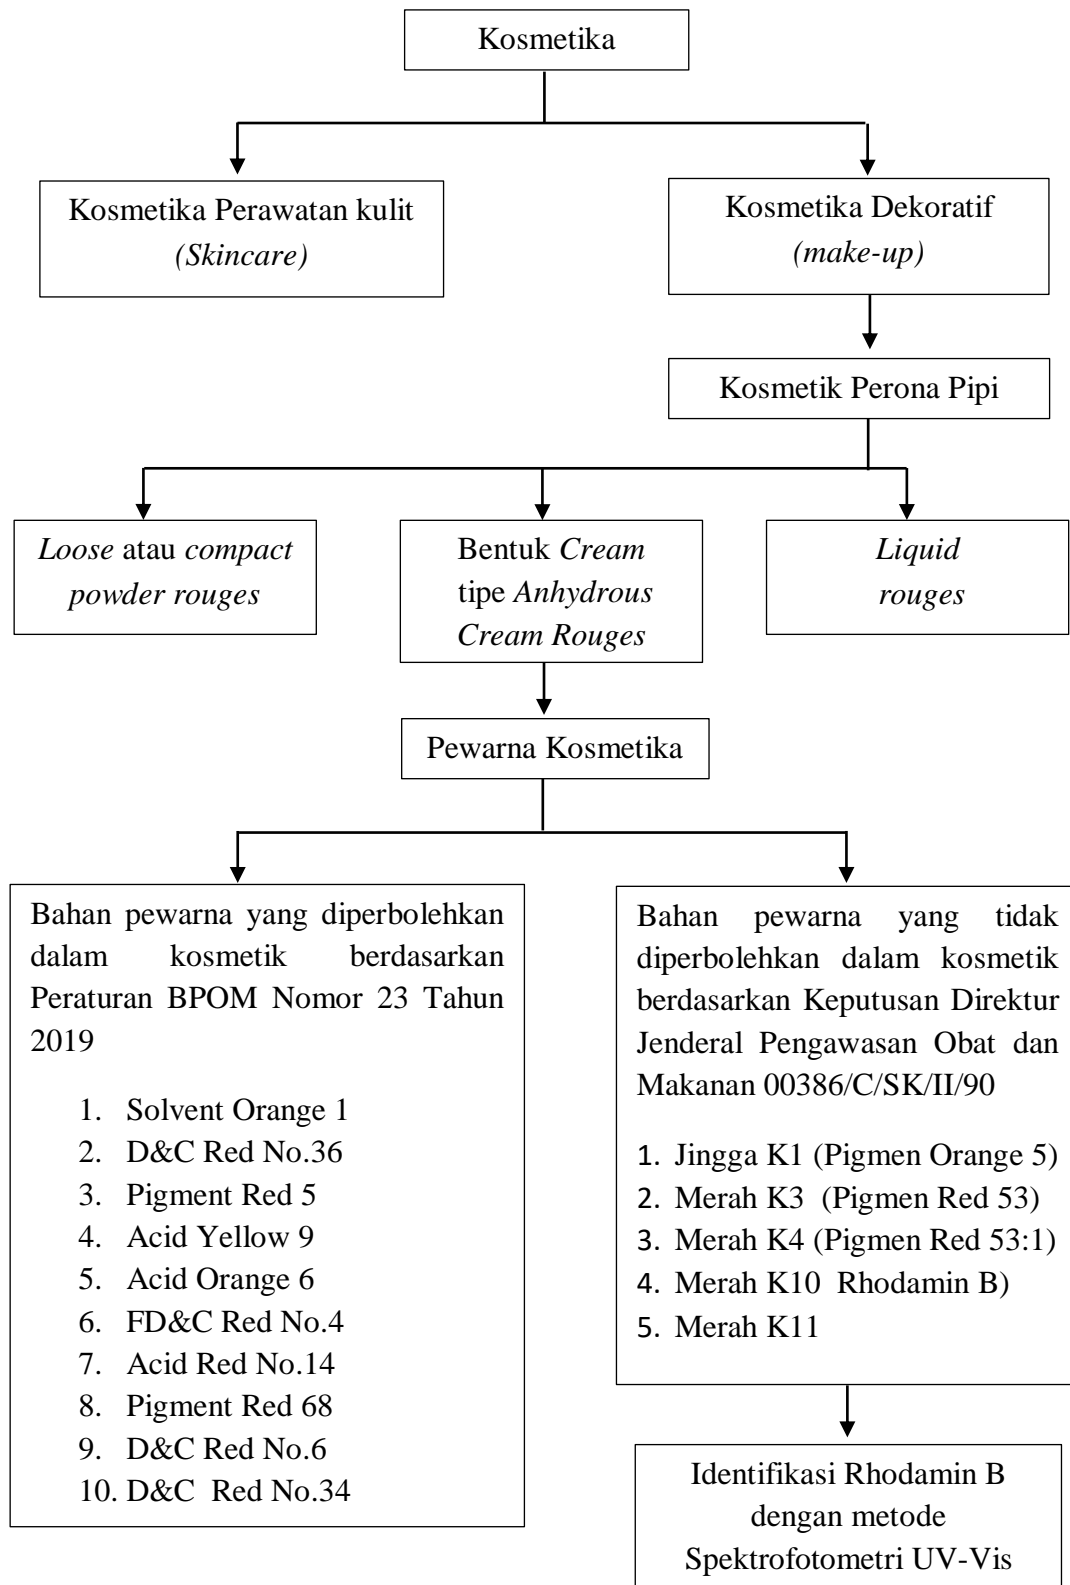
Kosmetika

Kosmetika Perawatan kulit
*(Skincare)*

Kosmetika Dekoratif
*(make-up)*

Kosmetik Perona Pipi

*Loose* atau *compact powder rouges*

Bentuk *Cream* tipe *Anhydrous Cream Rouges*

*Liquid rouges*

Pewarna Kosmetika

Bahan pewarna yang diperbolehkan dalam kosmetik berdasarkan Peraturan BPOM Nomor 23 Tahun 2019

1. Solvent Orange 1
2. D&C Red No.36
3. Pigment Red 5
4. Acid Yellow 9
5. Acid Orange 6
6. FD&C Red No.4
7. Acid Red No.14
8. Pigment Red 68
9. D&C Red No.6
10. D&C Red No.34

Bahan pewarna yang tidak diperbolehkan dalam kosmetik berdasarkan Keputusan Direktur Jenderal Pengawasan Obat dan Makanan 00386/C/SK/II/90

1. Jingga K1 (Pigmen Orange 5)
2. Merah K3 (Pigmen Red 53)
3. Merah K4 (Pigmen Red 53:1)
4. Merah K10 Rhodamin B)
5. Merah K11

Identifikasi Rhodamin B dengan metode Spektrofotometri UV-Vis